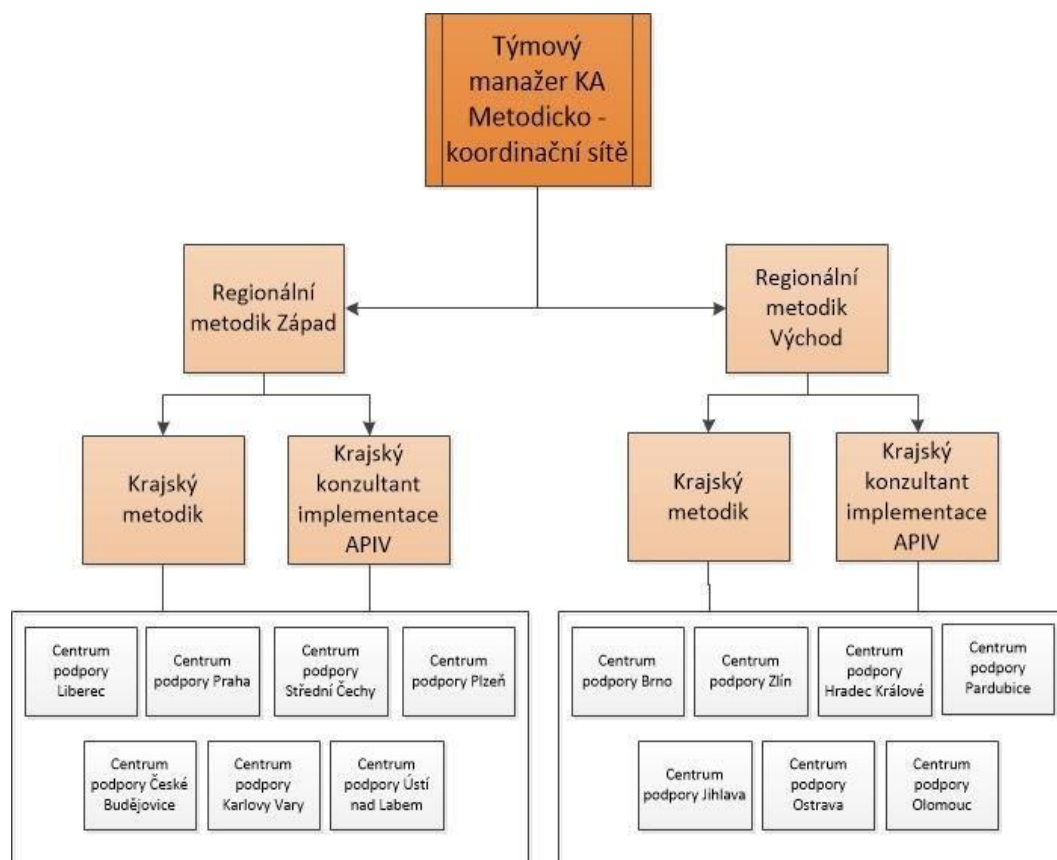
Týmový manažer KA Metodicko - koordinační sítě

Regionální metodik Západ

Regionální metodik Východ

Krajský metodik

Krajský konzultant implementace APIV

Krajský metodik

Krajský konzultant implementace APIV

Centrum podpory Liberec

Centrum podpory Praha

Centrum podpory Střední Čechy

Centrum podpory Plzeň

Centrum podpory České Budějovice

Centrum podpory Karlovy Vary

Centrum podpory Ústí nad Labem

Centrum podpory Brno

Centrum podpory Zlín

Centrum podpory Hradec Králové

Centrum podpory Pardubice

Centrum podpory Jihlava

Centrum podpory Ostrava

Centrum podpory Olomouc